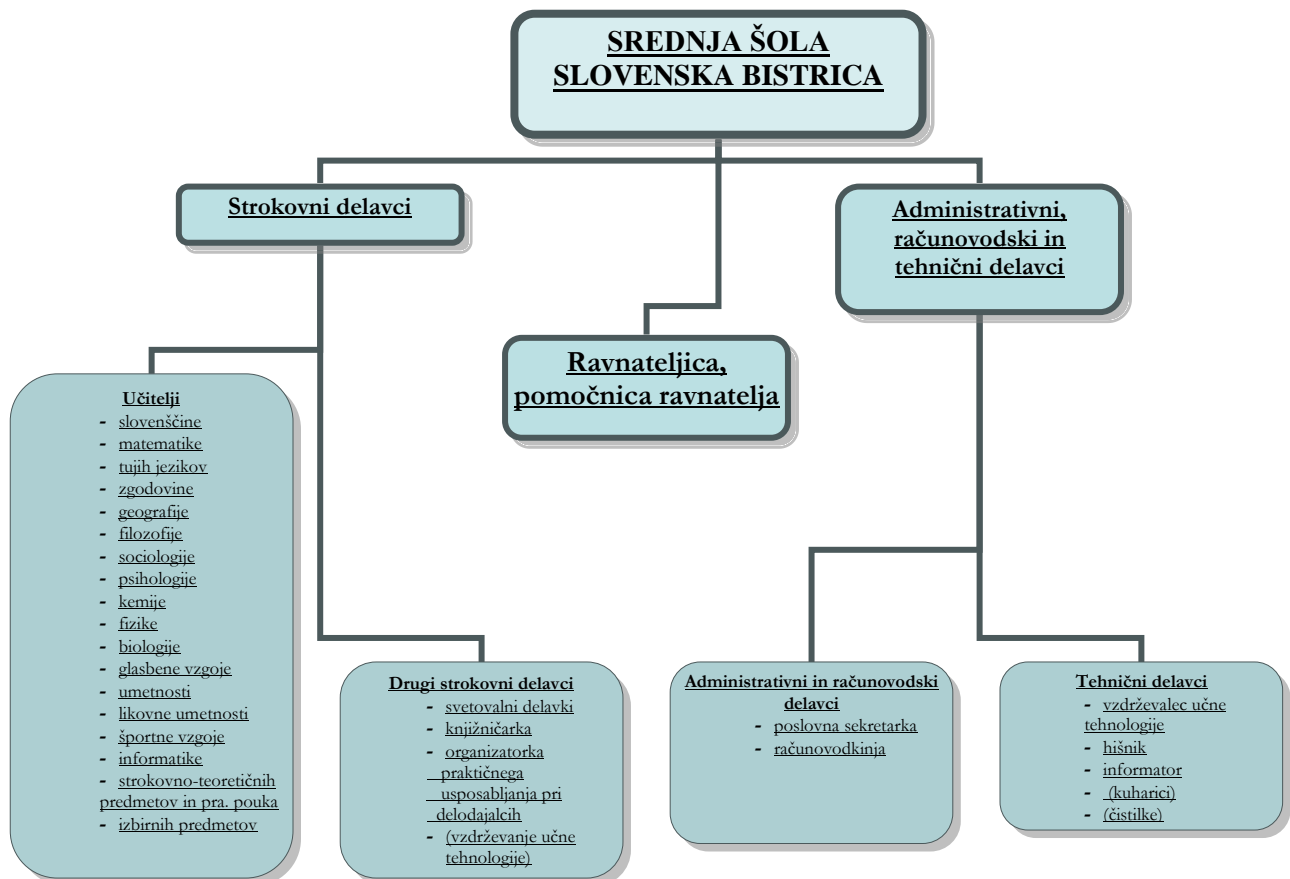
SREDNJA ŠOLA SLOVENSKA BISTRICA

Strokovni delavci

Administrativni, računovodski in tehnični delavci

Ravnateljica, pomočnica ravnatelja

Učitelji
- slovenščine
- matematike
- tujih jezikov
- zgodovine
- geografije
- filozofije
- sociologije
- psihologije
- kemije
- fizike
- biologije
- glasbene vzgoje
- umetnosti
- likovne umetnosti
- športne vzgoje
- informatike
- strokovno-teoretičnih predmetov in pra. pouka
- izbirnih predmetov

Drugi strokovni delavci
- svetovalni delavki
- knjižničarka
- organizatorka praktičnega usposabljanja pri delodajalcih
- (vzdrževanje učne tehnologije)

Administrativni in računovodski delavci
- poslovna sekretarka
- računovodkinja

Tehnični delavci
- vzdrževalec učne tehnologije
- hišnik
- informator
- (kuharici)
- (čistilke)